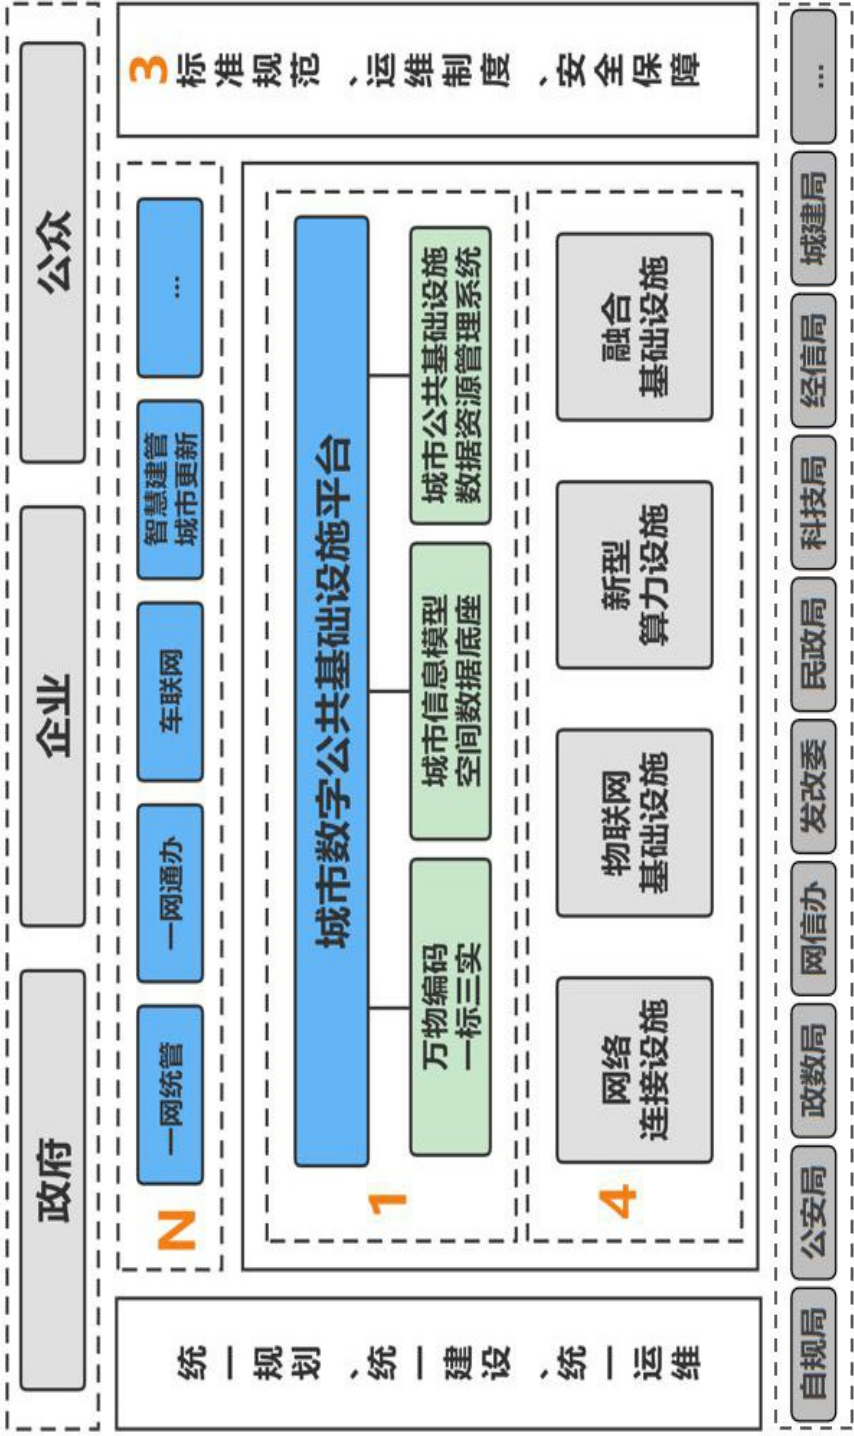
政府
企业
公众

N
一网统管
一网通办
车联网
智慧建管 城市更新
...

1
城市数字公共基础设施平台
万物编码 一标三实
城市信息模型 空间数据底座
城市公共基础设施 数据资源管理系统

4
网络 连接设施
物联网 基础设施
新型 算力设施
融合 基础设施

3 标准规范，运维制度，安全保障

统一规划，统一建设，统一运维

自规局
公安局
政数局
网信办
发改委
民政局
科技局
经信局
城建局
...